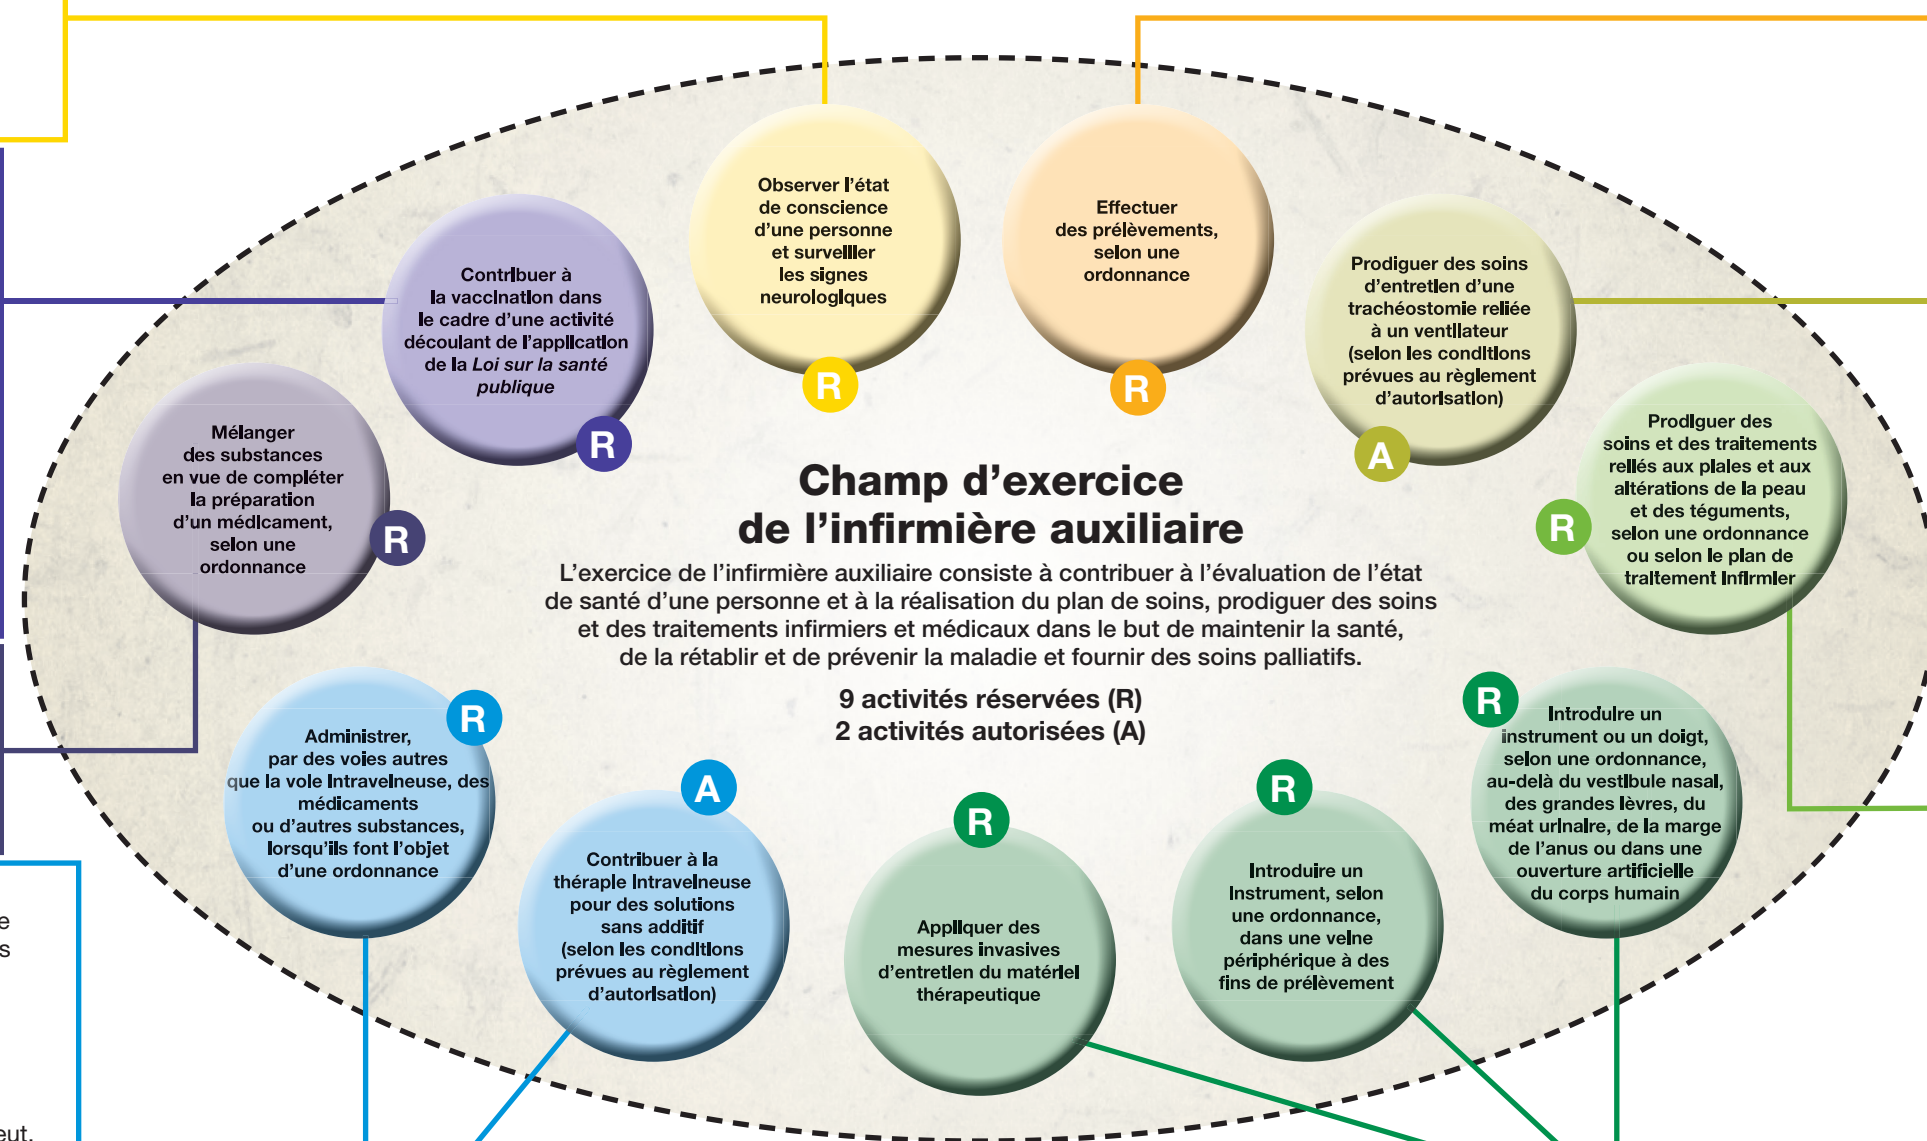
Observer l'état de conscience d'une personne et surveiller les signes neurologiques

R

Effectuer des prélèvements, selon une ordonnance

R

Contribuer à la vaccination dans le cadre d'une activité découlant de l'application de la *Loi sur la santé publique*

R

Prodiguer des soins d'entretien d'une trachéostomie reliée à un ventilateur (selon les conditions prévues au règlement d'autorisation)

A

Mélanger des substances en vue de compléter la préparation d'un médicament, selon une ordonnance

R

Prodiguer des soins et des traitements reliés aux plaies et aux altérations de la peau et des téguments, selon une ordonnance ou selon le plan de traitement infirmier

R

Champ d'exercice de l'infirmière auxiliaire

L'exercice de l'infirmière auxiliaire consiste à contribuer à l'évaluation de l'état de santé d'une personne et à la réalisation du plan de soins, prodiguer des soins et des traitements infirmiers et médicaux dans le but de maintenir la santé, de la rétablir et de prévenir la maladie et fournir des soins palliatifs.

9 activités réservées (R)
2 activités autorisées (A)

R

Administrer, par des voies autres que la voie intraveineuse, des médicaments ou d'autres substances, lorsqu'ils font l'objet d'une ordonnance

A

Contribuer à la thérapie intraveineuse pour des solutions sans additif (selon les conditions prévues au règlement d'autorisation)

R

Appliquer des mesures invasives d'entretien du matériel thérapeutique

R

Introduire un instrument, selon une ordonnance, dans une veine périphérique à des fins de prélèvement

R

Introduire un instrument ou un doigt, selon une ordonnance, au-delà du vestibule nasal, des grandes lèvres, du méat urinaire, de la marge de l'anus ou dans une ouverture artificielle du corps humain

e
s
eut.